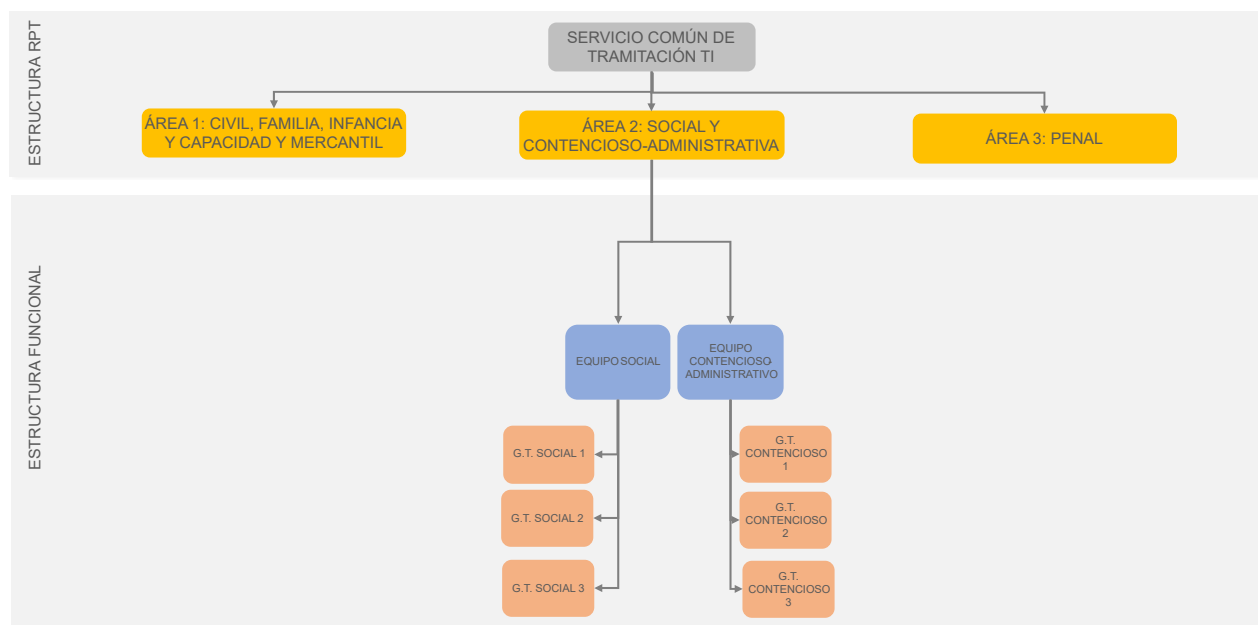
ESTRUCTURA RPT

SERVICIO COMÚN DE TRAMITACIÓN TI

ÁREA 1: CIVIL, FAMILIA, INFANCIA Y CAPACIDAD Y MERCANTIL

ÁREA 2: SOCIAL Y CONTENCIOSO-ADMINISTRATIVA

ÁREA 3: PENAL

ESTRUCTURA FUNCIONAL

EQUIPO SOCIAL

EQUIPO CONTENCIOSO ADMINISTRATIVO

G.T. SOCIAL 1

G.T. SOCIAL 2

G.T. SOCIAL 3

G.T. CONTENCIOSO 1

G.T. CONTENCIOSO 2

G.T. CONTENCIOSO 3